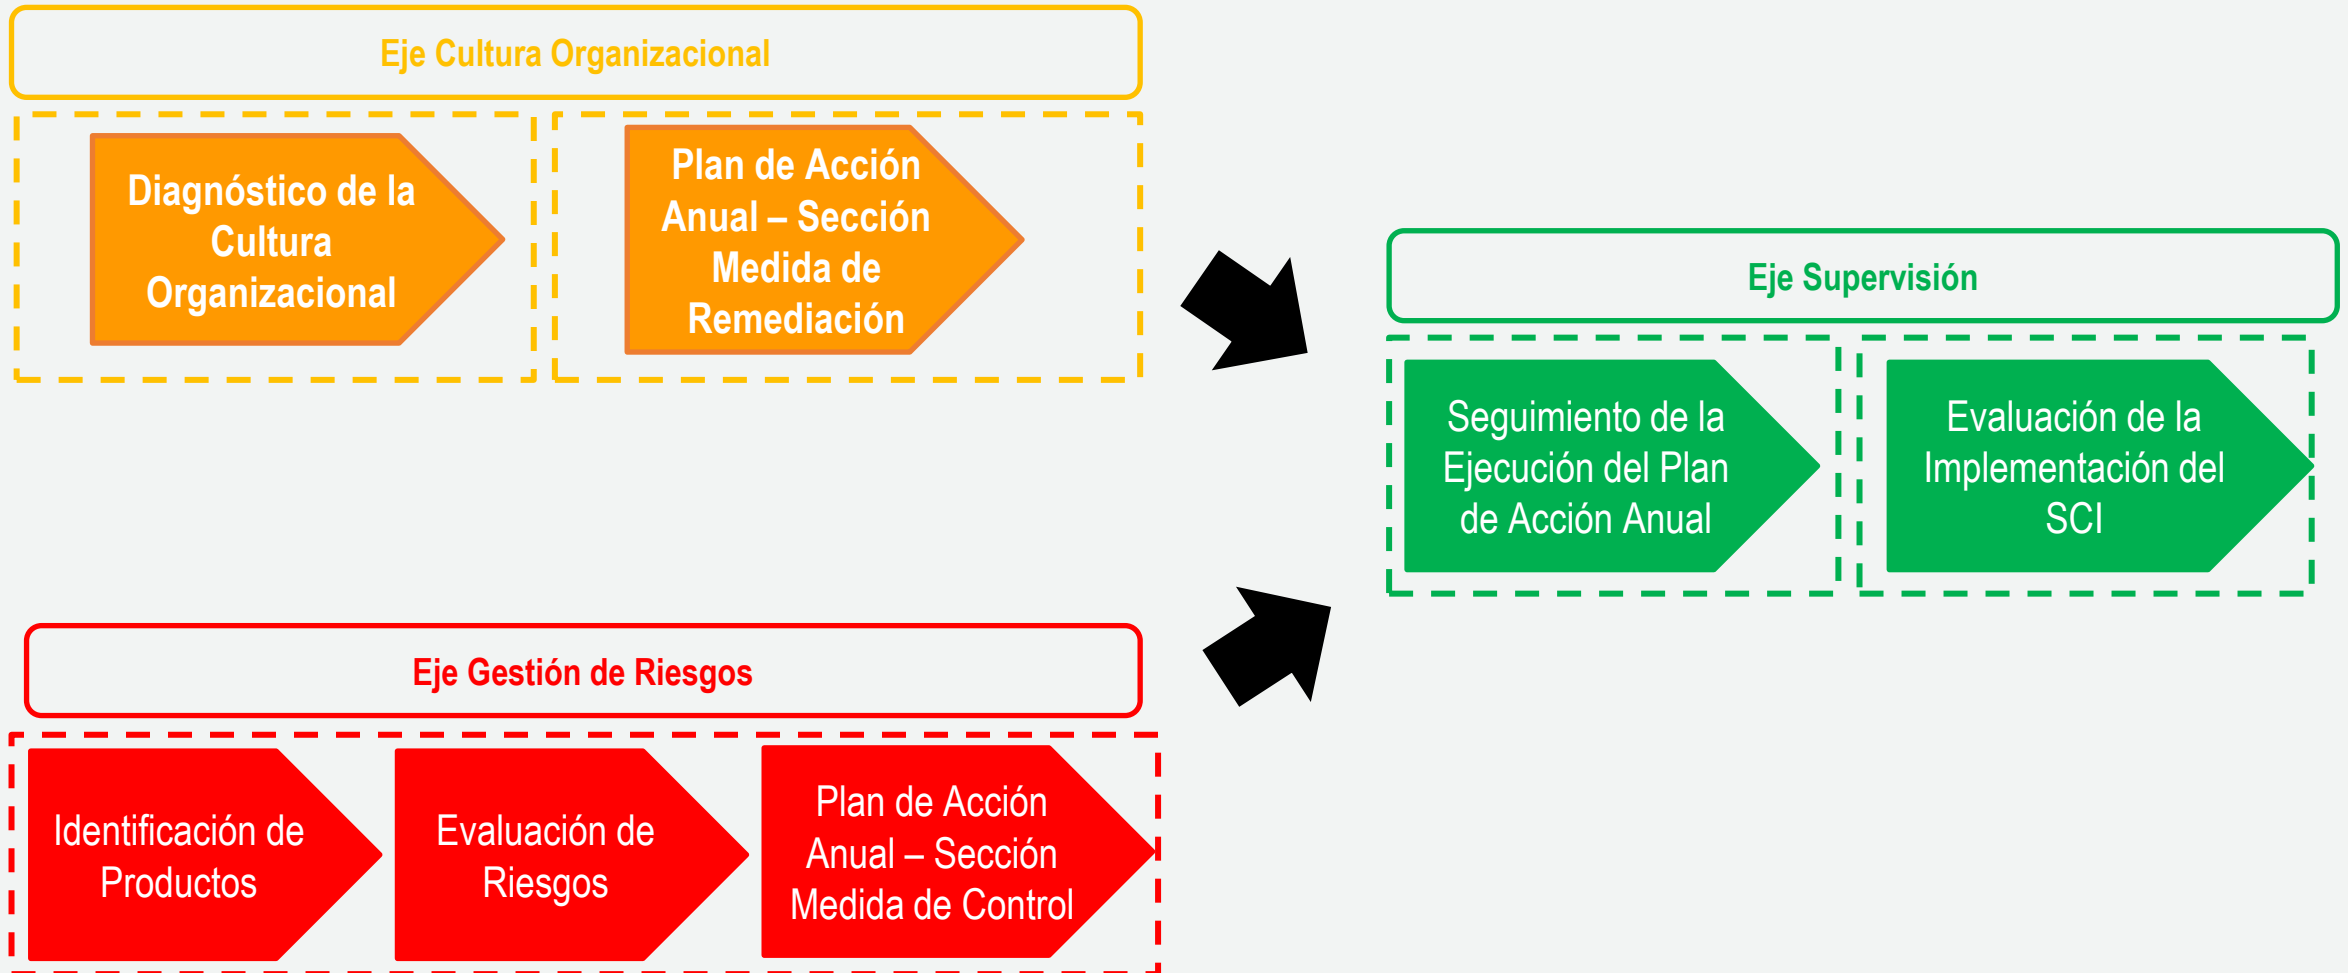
Eje Cultura Organizacional

Diagnóstico de la Cultura Organizacional

Plan de Acción Anual – Sección Medida de Remediación

Eje Supervisión

Seguimiento de la Ejecución del Plan de Acción Anual

Evaluación de la Implementación del SCI

Eje Gestión de Riesgos

Identificación de Productos

Evaluación de Riesgos

Plan de Acción Anual – Sección Medida de Control